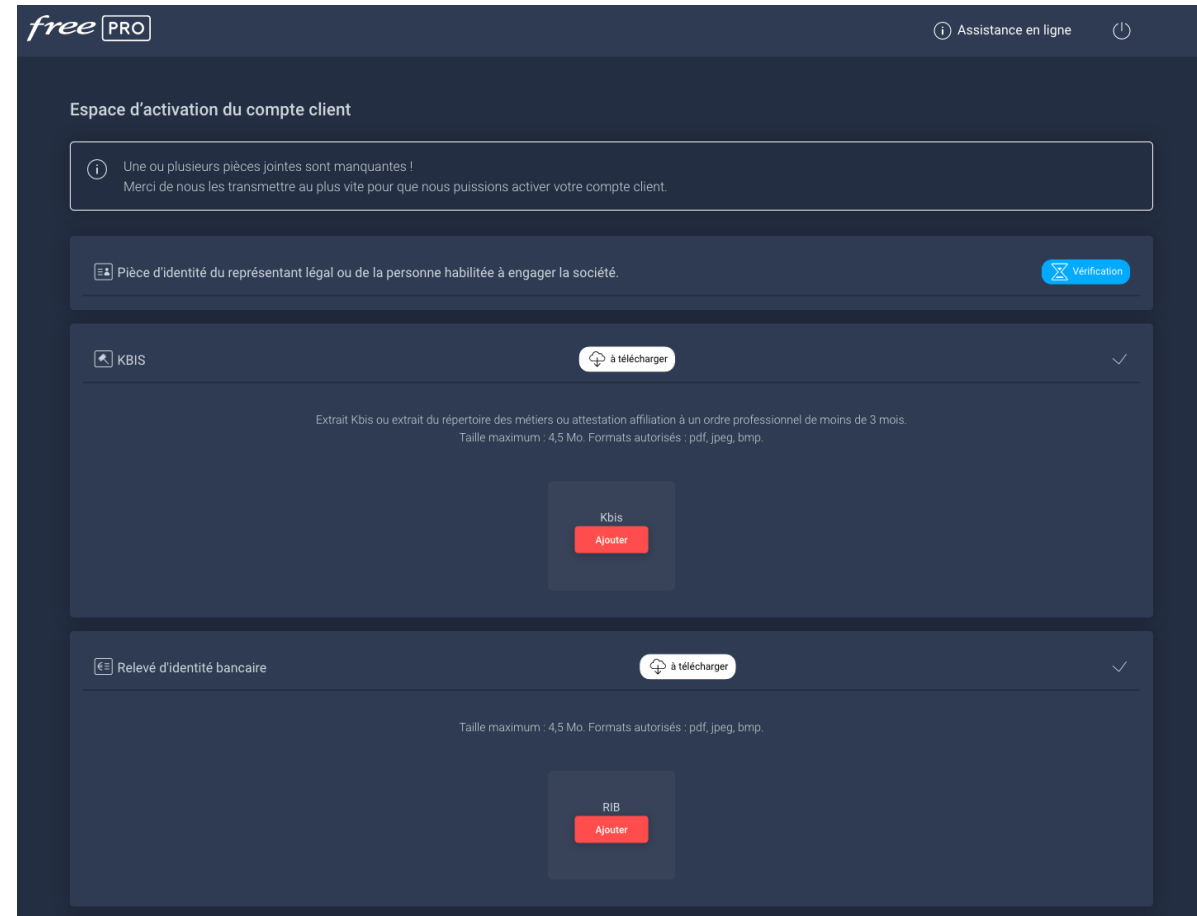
free PRO

Assistance en ligne

Espace d'activation du compte client

Une ou plusieurs pièces jointes sont manquantes !
Merci de nous les transmettre au plus vite pour que nous puissions activer votre compte client.

Pièce d'identité du représentant légal ou de la personne habilitée à engager la société.

Vérification

KBIS

à télécharger

Extrait Kbis ou extrait du répertoire des métiers ou attestation affiliation à un ordre professionnel de moins de 3 mois.
Taille maximum : 4,5 Mo. Formats autorisés : pdf, jpeg, bmp.

Kbis
Ajouter

Relevé d'identité bancaire

à télécharger

Taille maximum : 4,5 Mo. Formats autorisés : pdf, jpeg, bmp.

RIB
Ajouter